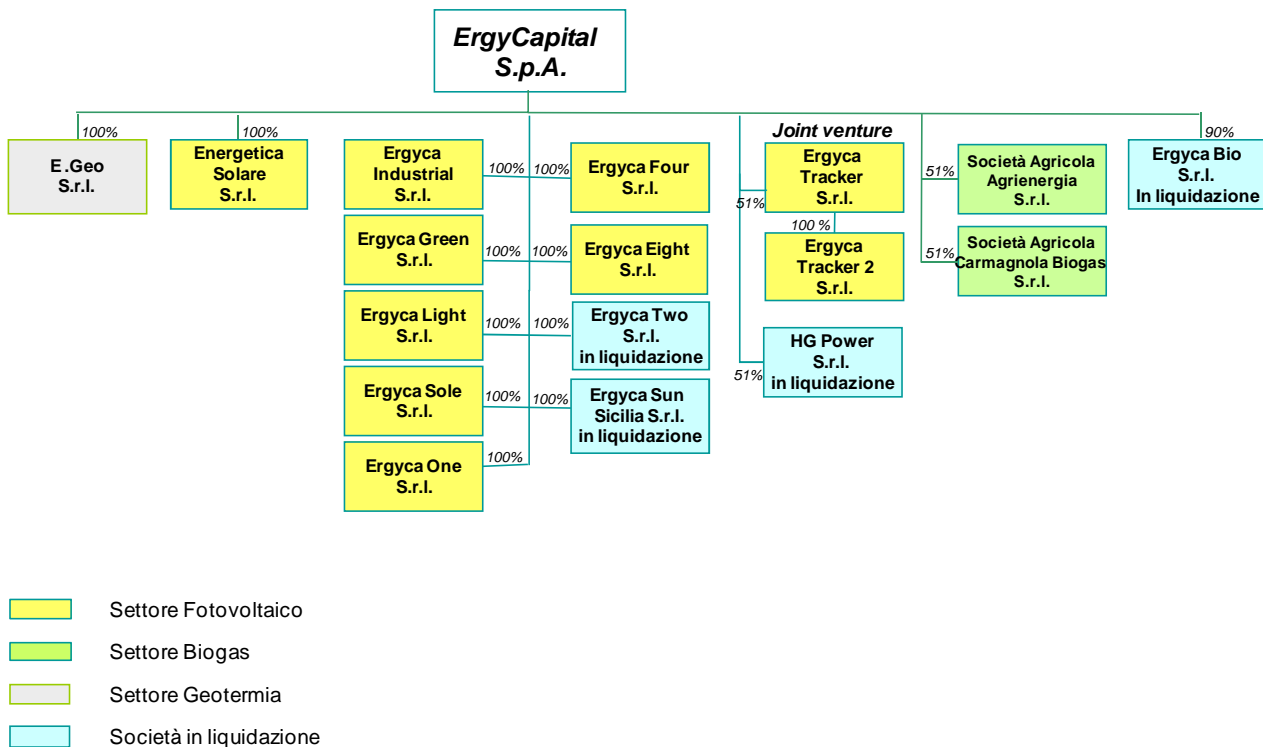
ErgyCapital S.p.A.

100%
E.Geo S.r.l.

100%
Energetica Solare S.r.l.

Ergyca Industrial S.r.l.
100% 100%
Ergyca Four S.r.l.

Ergyca Green S.r.l.
100% 100%
Ergyca Eight S.r.l.

Ergyca Light S.r.l.
100% 100%
Ergyca Two S.r.l. in liquidazione

Ergyca Sole S.r.l.
100% 100%
Ergyca Sun Sicilia S.r.l. in liquidazione

Ergyca One S.r.l.
100%

Joint venture
51%
Ergyca Tracker S.r.l.
100 %
Ergyca Tracker 2 S.r.l.

51%
HG Power S.r.l. in liquidazione

51%
Società Agricola Agrienergia S.r.l.

51%
Società Agricola Carmagnola Biogas S.r.l.

90%
Ergyca Bio S.r.l. In liquidazione

Settore Fotovoltaico

Settore Biogas

Settore Geotermia

Società in liquidazione